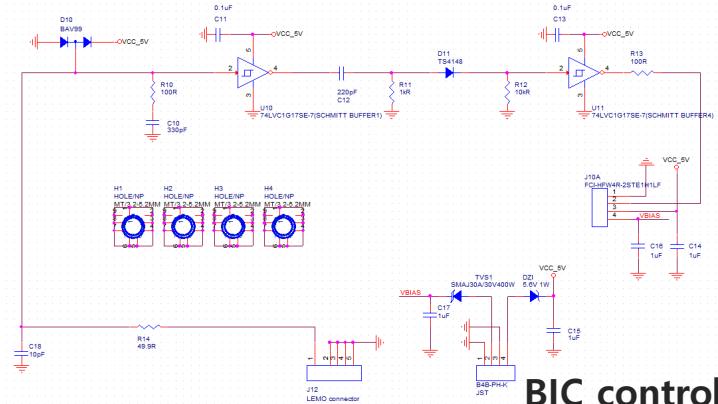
D10
BAV99
VCC_5V
0.1uF
C11
VCC_5V
5
2
4
3
R10
100R
C10
330pF
U10
74LVC1G17SE-7(SCHMITT BUFFER1)
220pF
C12
R11
1kR
D11
TS4148
R12
10kR
0.1uF
C13
VCC_5V
5
2
4
3
R13
100R
U11
74LVC1G17SE-7(SCHMITT BUFFER4)
VCC_5V
J10A
FCI-HFW4R-2STE1H1LF
1
2
3
4
VBIAS
C16
1uF
C14
1uF
H1
HOLE/NP
MT/3.2-5.2MM
H2
HOLE/NP
MT/3.2-5.2MM
H3
HOLE/NP
MT/3.2-5.2MM
H4
HOLE/NP
MT/3.2-5.2MM
VBIAS
C17
1uF
TVS1
SMAJ30A/30V400W
DZ1
5.6V 1W
VCC_5V
C15
1uF
C18
10pF
R14
49.9R
1 2 3 4 5
J12
LEMO connector
B4B-PH-K
JST
BIC control